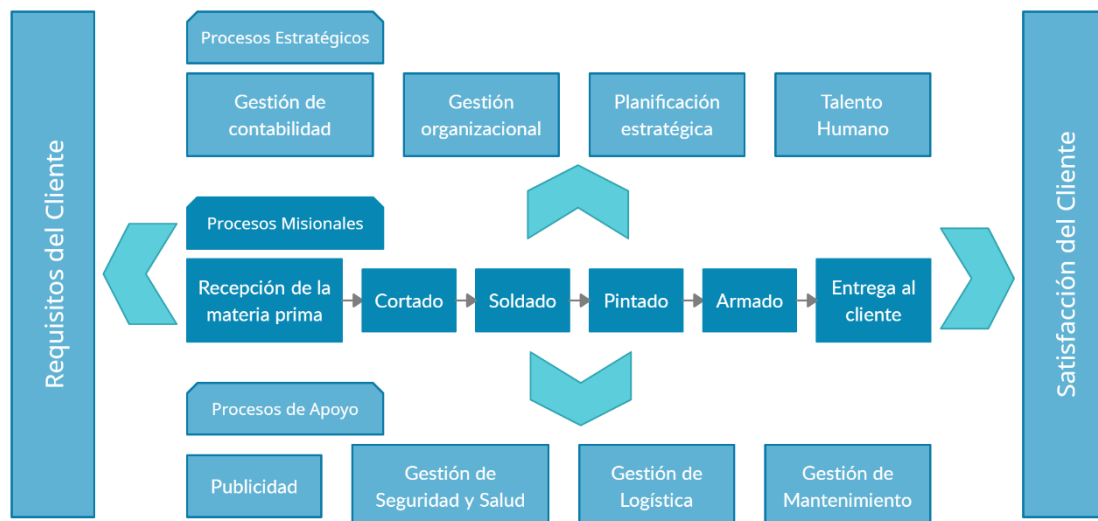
Requisitos del Cliente

Procesos Estratégicos

Gestión de contabilidad

Gestión organizacional

Planificación estratégica

Talento Humano

Procesos Misionales

Recepción de la materia prima

Cortado

Soldado

Pintado

Armado

Entrega al cliente

Procesos de Apoyo

Publicidad

Gestión de Seguridad y Salud

Gestión de Logística

Gestión de Mantenimiento

Satisfacción del Cliente